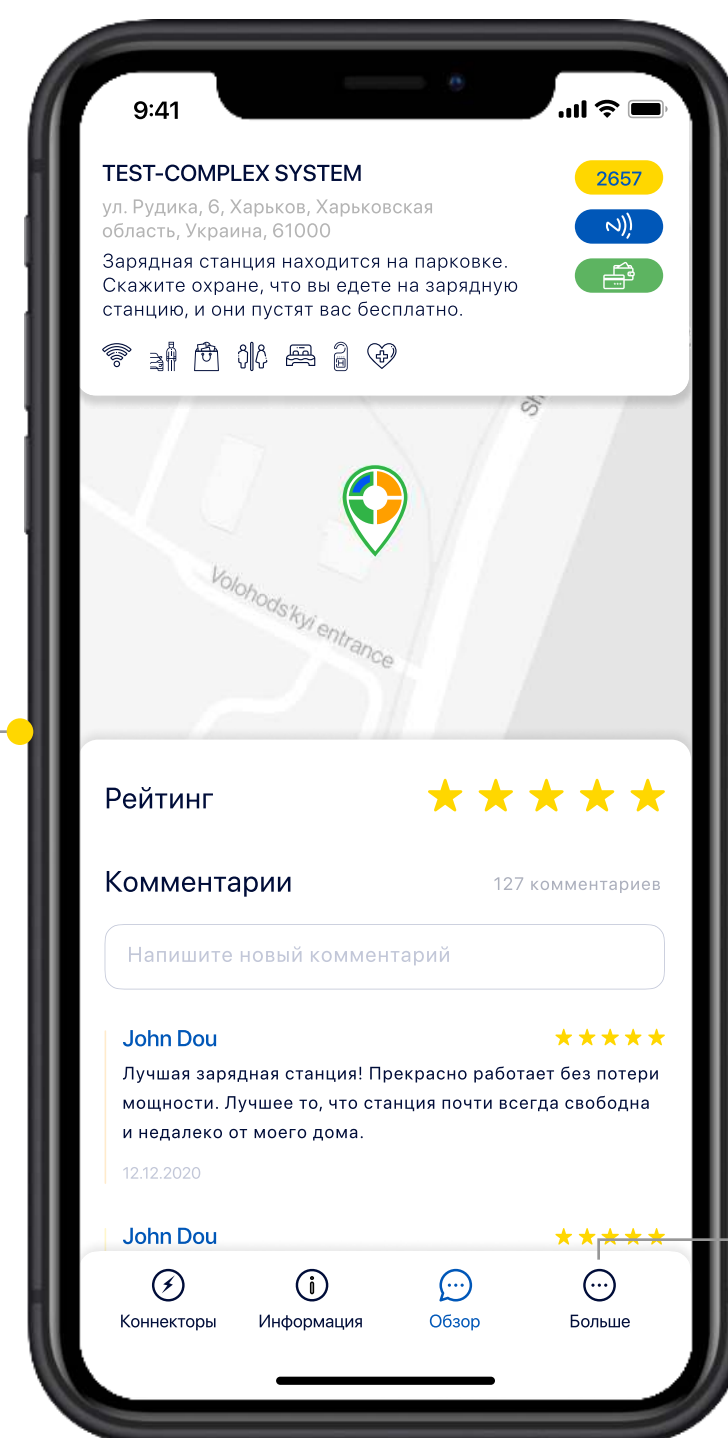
9:41

TEST-COMPLEX SYSTEM

2657

ул. Рудика, 6, Харьков, Харьковская область, Украина, 61000

Зарядная станция находится на парковке. Скажите охране, что вы едете на зарядную станцию, и они пустят вас бесплатно.

Volohods'kyi entrance

Рейтинг

Комментарии

127 комментариев

Напишите новый комментарий

John Dou

Лучшая зарядная станция! Прекрасно работает без потери мощности. Лучшее то, что станция почти всегда свободна и недалеко от моего дома.

12.12.2020

John Dou

Коннекторы

Информация

Обзор

Больше